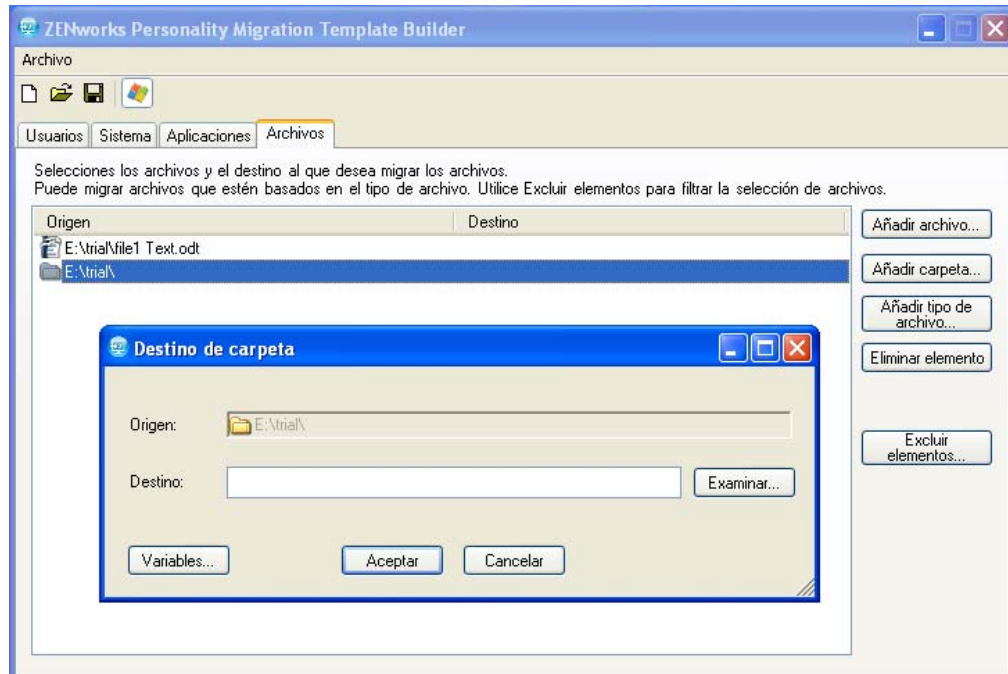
ZENworks Personality Migration Template Builder

Archivo

Usuarios | Sistema | Aplicaciones | Archivos

Selecciones los archivos y el destino al que desea migrar los archivos.
Puede migrar archivos que estén basados en el tipo de archivo. Utilice Excluir elementos para filtrar la selección de archivos.

| Origen | Destino |
|---|---|
| E:\trial\file1 Text.odt | |
| E:\trial\ | |

Añadir archivo...

Añadir carpeta...

Añadir tipo de archivo...

Eliminar elemento

Excluir elementos...

Destino de carpeta

Origen: E:\trial\

Destino:

Examinar...

Variables...

Aceptar

Cancelar